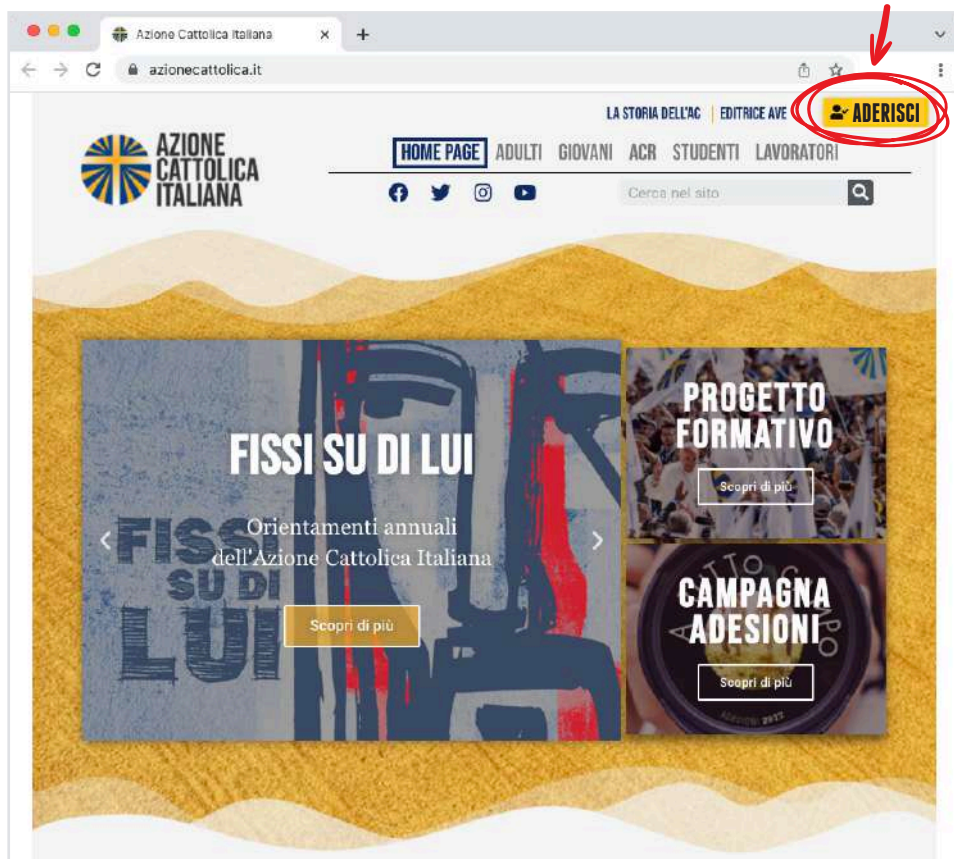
Azione Cattolica Italiana

azionecattolica.it

LA STORIA DELL'AC | EDITRICE AVE

ADERISCI

AZIONE CATTOLICA ITALIANA

HOME PAGE ADULTI GIOVANI ACR STUDENTI LAVORATORI

Cerca nel sito

FISSI SU DI LUI

FISSI SU DI LUI

Orientamenti annuali dell'Azione Cattolica Italiana

Scopri di più

PROGETTO FORMATIVO

Scopri di più

CAMPAGNA ADESIONI

Scopri di più